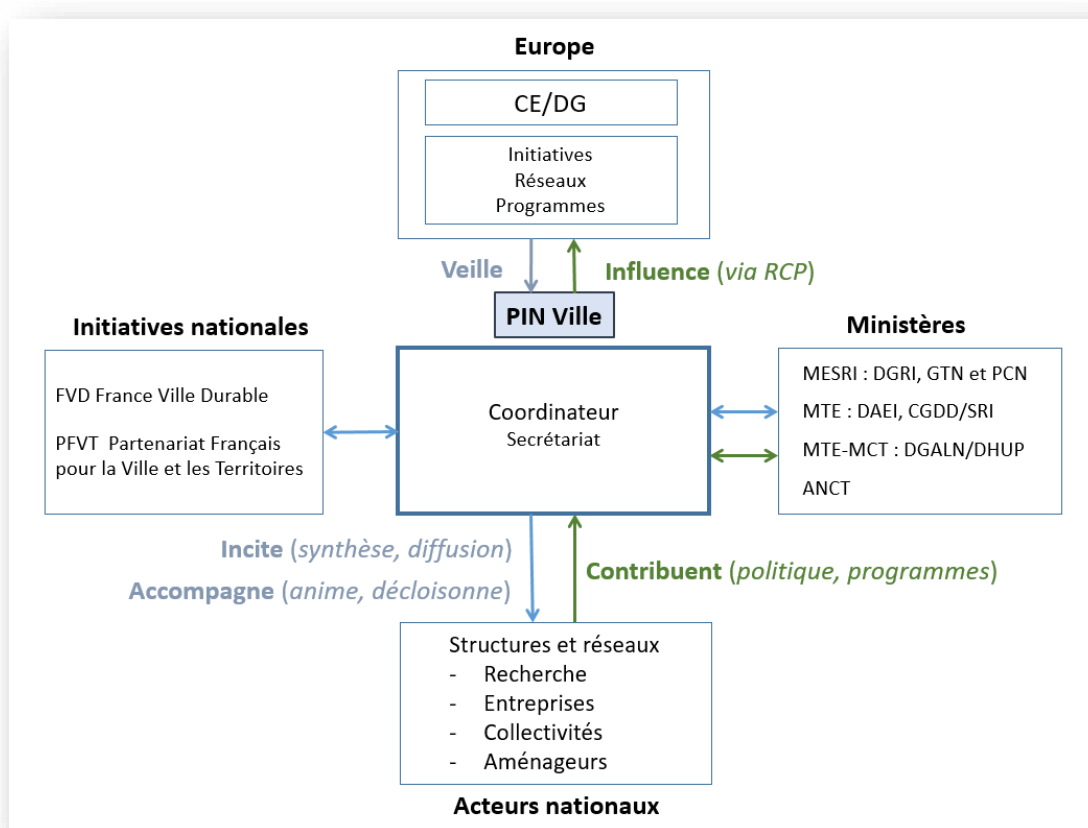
Europe

CE/DG

Initiatives
Réseaux
Programmes

Veille

Influence (via RCP)

PIN Ville

Initiatives nationales

FVD France Ville Durable

PFVT Partenariat Français pour la Ville et les Territoires

Coordinateur
Secrétariat

Ministères

MESRI : DGRI, GTN et PCN

MTE : DAEI, CGDD/SRI

MTE-MCT : DGALN/DHUP

ANCT

Incite (synthèse, diffusion)

Accompagne (anime, décloisonne)

Contribuent (politique, programmes)

Structures et réseaux
- Recherche
- Entreprises
- Collectivités
- Aménageurs

Acteurs nationaux